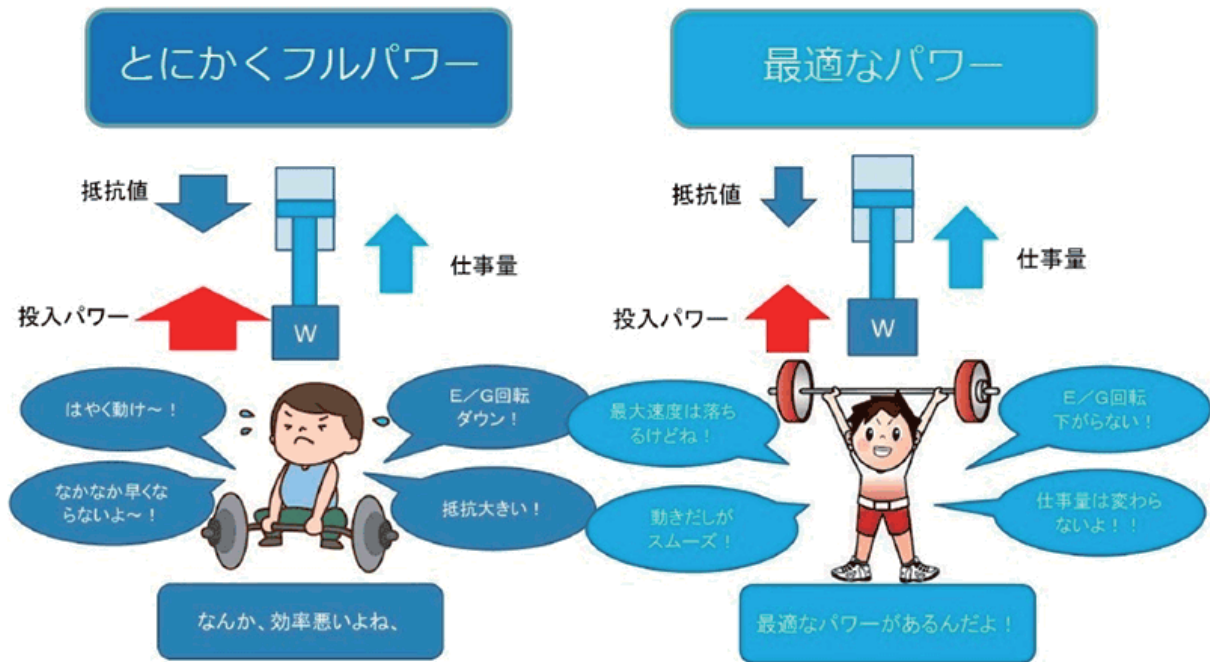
とにかくフルパワー

抵抗値

仕事量

投入パワー

W

はやく動け～！

なかなか早くならないよ～！

E／G回転ダウン！

抵抗大きい！

なんか、効率悪いよね、

最適なパワー

抵抗値

仕事量

投入パワー

W

最大速度は落ちるけどね！

動きだしがスムーズ！

E／G回転下がらない！

仕事量は変わらないよ！！

最適なパワーがあるんだよ！